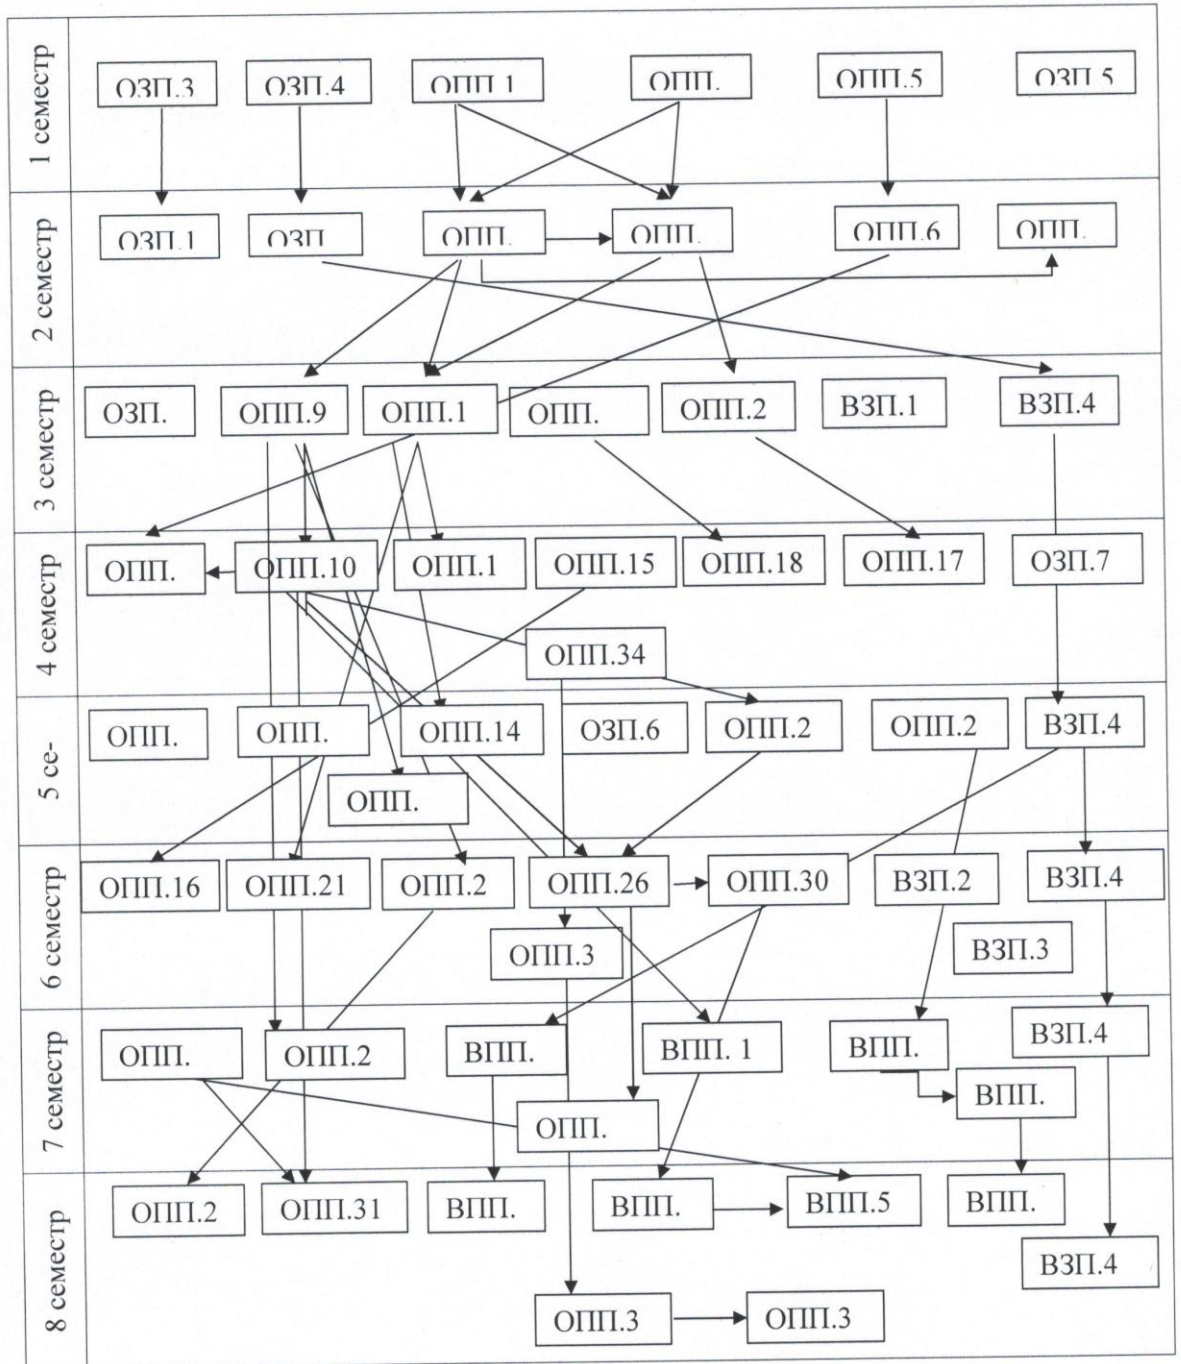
1 семестр
ОЗП.3
ОЗП.4
ОПП.1
ОПП.
ОПП.5
ОЗП.5

2 семестр
ОЗП.1
ОЗП
ОПП.
ОПП.
ОПП.6
ОПП.

3 семестр
ОЗП.
ОПП.9
ОПП.1
ОПП.
ОПП.2
ВЗП.1
ВЗП.4

4 семестр
ОПП.
ОПП.10
ОПП.1
ОПП.15
ОПП.18
ОПП.17
ОЗП.7
ОПП.34

5 се-
ОПП.
ОПП.
ОПП.14
ОЗП.6
ОПП.2
ОПП.2
ВЗП.4
ОПП.

6 семестр
ОПП.16
ОПП.21
ОПП.2
ОПП.26
ОПП.30
ВЗП.2
ВЗП.4
ОПП.3
ВЗП.3

7 семестр
ОПП.
ОПП.2
ВПП.
ВПП. 1
ВПП.
ВЗП.4
ВПП.
ОПП.

8 семестр
ОПП.2
ОПП.31
ВПП.
ВПП.
ВПП.5
ВПП.
ВЗП.4
ОПП.3
ОПП.3